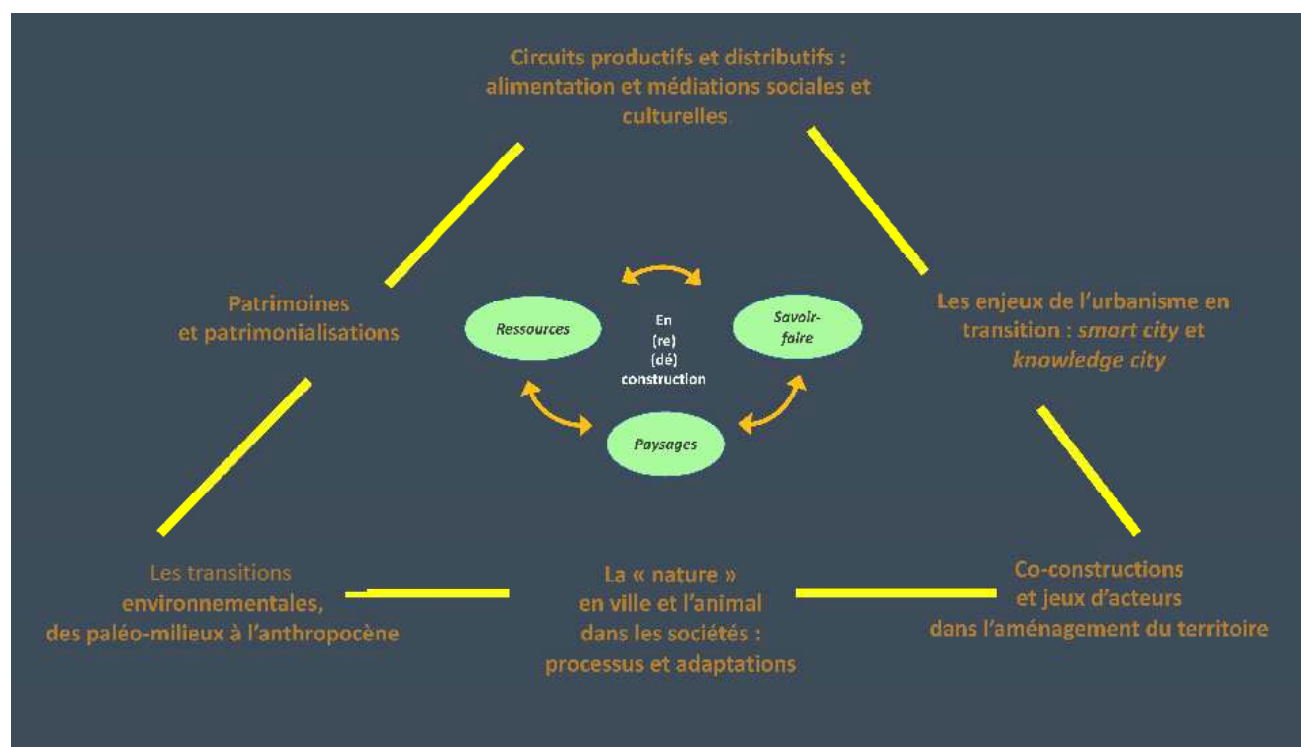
Circuits productifs et distributifs : alimentation et médiations sociales et culturelles

Patrimoines et patrimonialisations

Les enjeux de l'urbanisme en transition : *smart city* et *knowledge city*

Ressources

En (re) (dé) construction

Savoir-faire

Paysages

Les transitions environnementales, des paléo-milieux à l'anthropocène

La « nature » en ville et l'animal dans les sociétés : processus et adaptations

Co-constructions et jeux d'acteurs dans l'aménagement du territoire